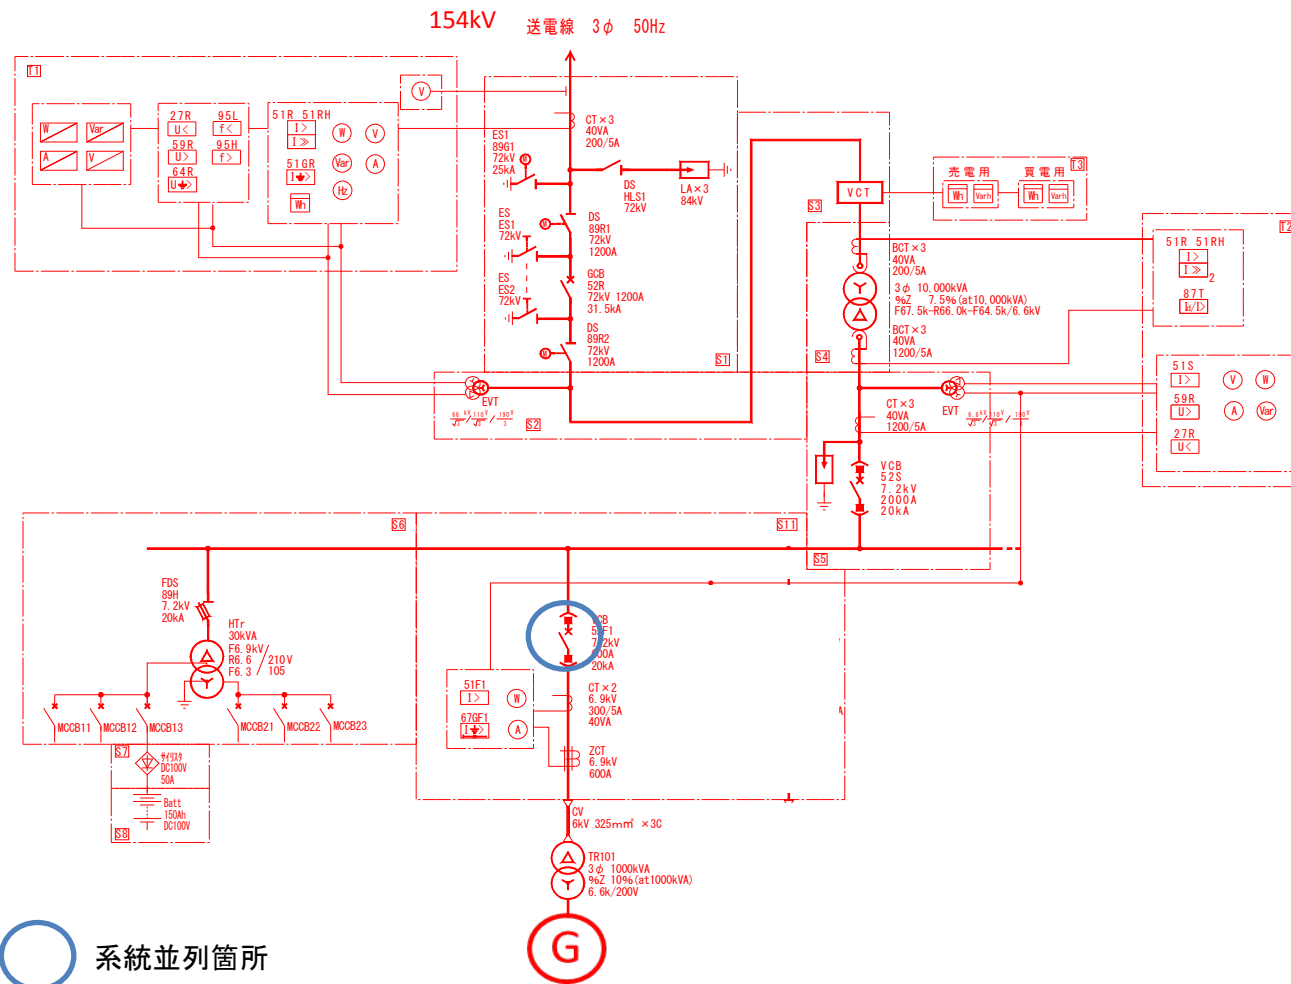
154kV 送電線 3$\phi$ 50Hz

T1

W Var A V

27R U< 95L f< 59R U> 95H f> 64R U

51R 51RH I> I≫ 51GR I W V Var A Hz Wh

V

ES1 89G1 72kV 25kA

CT×3 40VA 200/5A

DS HLS1 72kV

LA×3 84kV

ES ES1 72kV

DS 89R1 72kV 1200A

ES ES2 72kV

GCB 52R 72kV 1200A 31.5kA

DS 89R2 72kV 1200A

S1

EVT

$\frac{66}{\sqrt{3}}$kV / $\frac{110}{\sqrt{3}}$V / $\frac{190}{3}$V

S2

VCT

売電用 Wh Varh 買電用 Wh Varh T3

S3

BCT×3 40VA 200/5A

3$\phi$ 10,000kVA %Z 7.5%(at10,000kVA) F67.5k-R66.0k-F64.5k/6.6kV

BCT×3 40VA 1200/5A

S4

T2

51R 51RH I> I≫ 2

87T Id/I>

51S I> V W

59R U> A Var

27R U<

EVT

$\frac{6.6}{\sqrt{3}}$kV / $\frac{110}{\sqrt{3}}$V / $\frac{110}{3}$V

CT×3 40VA 1200/5A

VCB 52S 7.2kV 2000A 20kA

S6

S11

S5

FDS 89H 7.2kV 20kA

HTr 30kVA F6.9kV R6.6 F6.3 / 210V 105

MCCB11 MCCB12 MCCB13 MCCB21 MCCB22 MCCB23

S7

サイリスタ DC100V 50A

Batt 150Ah DC100V

S8

VCB 52F1 7.2kV 600A 20kA

51F1 I> W

67GF1 I A

CT×2 6.9kV 300/5A 40VA

ZCT 6.9kV 600A

CV 6kV 325mm² ×3C

TR101 3$\phi$ 1000kVA %Z 10%(at1000kVA) 6.6k/200V

G

系統並列箇所